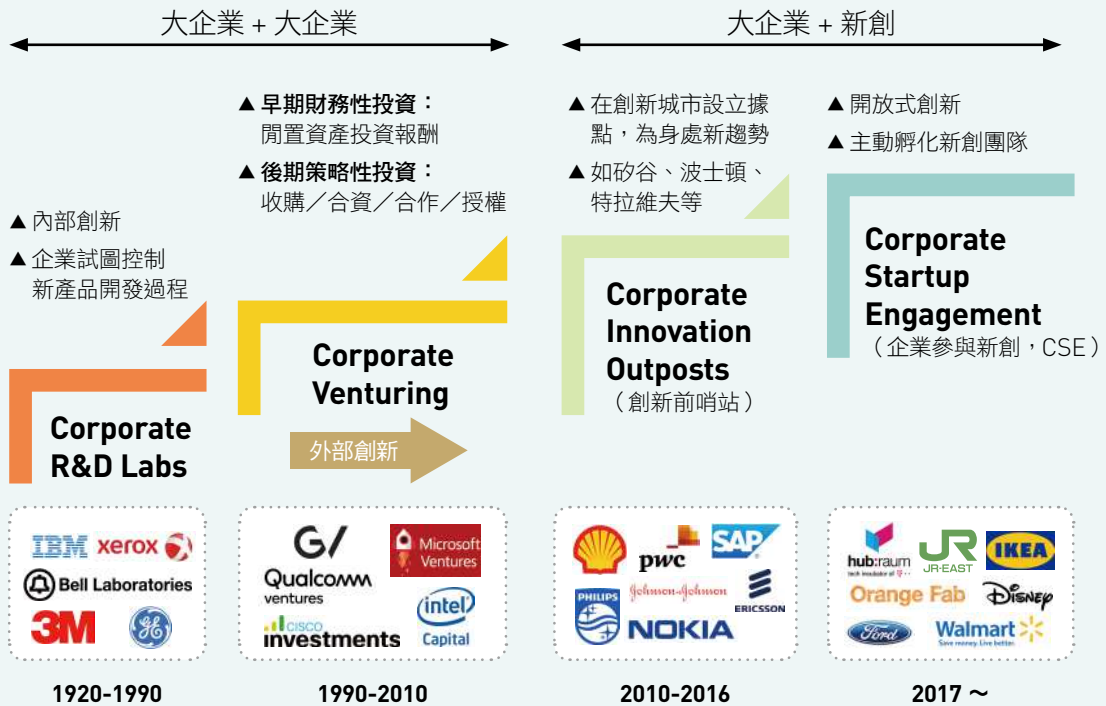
大企業 + 大企業

大企業 + 新創

▲ 內部創新
▲ 企業試圖控制新產品開發過程

Corporate R&D Labs

IBM xerox
Bell Laboratories
3M GE

1920-1990

▲ 早期財務性投資：閒置資產投資報酬
▲ 後期策略性投資：收購／合資／合作／授權

Corporate Venturing

外部創新

G/ Qualcomm ventures
Microsoft Ventures
cisco investments
intel Capital

1990-2010

▲ 在創新城市設立據點，為身處新趨勢
▲ 如矽谷、波士頓、特拉維夫等

Corporate Innovation Outposts
（創新前哨站）

pwc SAP
PHILIPS Johnson-Johnson ERICSSON
NOKIA

2010-2016

▲ 開放式創新
▲ 主動孵化新創團隊

Corporate Startup Engagement
（企業參與新創，CSE）

hub:raum
JR JR-EAST IKEA
Orange Fab Disney
Ford Walmart
Save money. Live better.

2017 ～